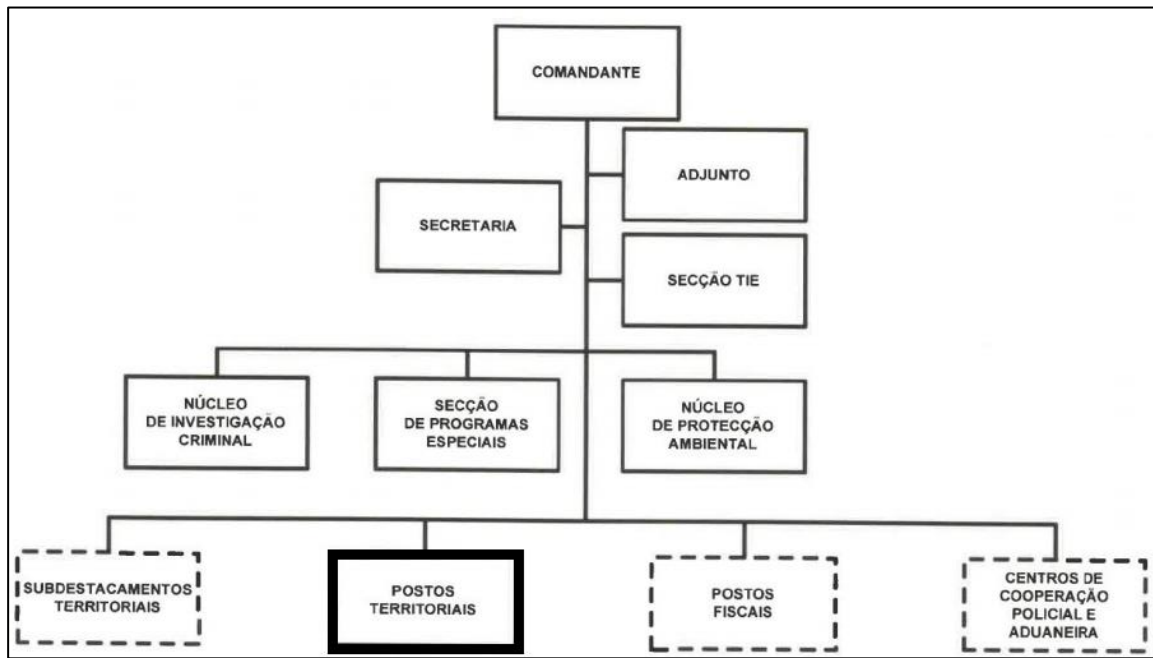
COMANDANTE

ADJUNTO

SECRETARIA

SECÇÃO TIE

NÚCLEO DE INVESTIGAÇÃO CRIMINAL

SECÇÃO DE PROGRAMAS ESPECIAIS

NÚCLEO DE PROTECÇÃO AMBIENTAL

SUBDESTACAMENTOS TERRITORIAIS

POSTOS TERRITORIAIS

POSTOS FISCAIS

CENTROS DE COOPERAÇÃO POLICIAL E ADUANEIRA